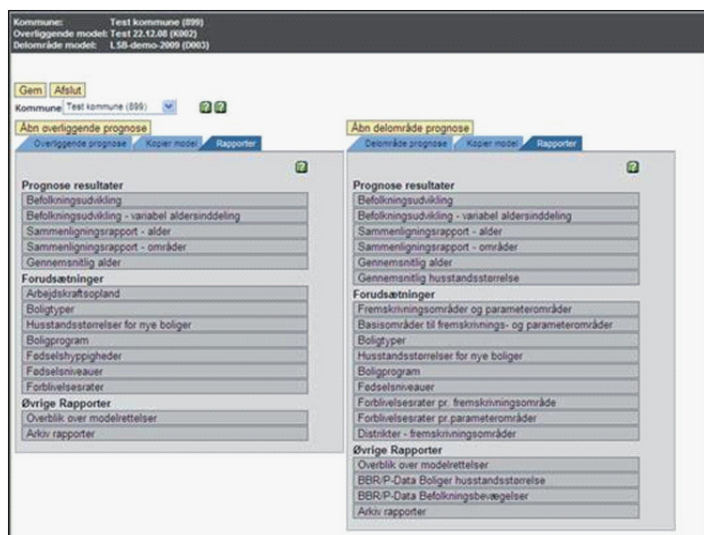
Kommune: Test kommune (899)
Overliggende model: Test 22.12.08 (K002)
Delområde model: LSB-demo-2009 (D003)

Gem Afslut
Kommune Test kommune (899)

Åbn overliggende prognose
Overliggende prognose Kopier model Rapporter

Prognose resultater
Befolkningsudvikling
Befolkningsudvikling - variabel aldersinddeling
Sammenligningsrapport - alder
Sammenligningsrapport - områder
Gennemsnitlig alder
Forudsætninger
Arbejdskraftsopland
Boligtyper
Husstandsstørrelser for nye boliger
Boligprogram
Fødselshyppigheder
Fødselsniveauer
Forblivelsesrater
Øvrige Rapporter
Overblik over modelrettelser
Arkiv rapporter

Åbn delområde prognose
Delområde prognose Kopier model Rapporter

Prognose resultater
Befolkningsudvikling
Befolkningsudvikling - variabel aldersinddeling
Sammenligningsrapport - alder
Sammenligningsrapport - områder
Gennemsnitlig alder
Gennemsnitlig husstandsstørrelse
Forudsætninger
Fremskrivningsområder og parameterområder
Basisområder til fremskrivnings- og parameterområder
Boligtyper
Husstandsstørrelser for nye boliger
Boligprogram
Fødselsniveauer
Forblivelsesrater pr. fremskrivningsområde
Forblivelsesrater pr. parameterområder
Distrikter - fremskrivningsområder
Øvrige Rapporter
Overblik over modelrettelser
BBR/P-Data Boliger husstandsstørrelse
BBR/P-Data Befolkningsbevægelser
Arkiv rapporter